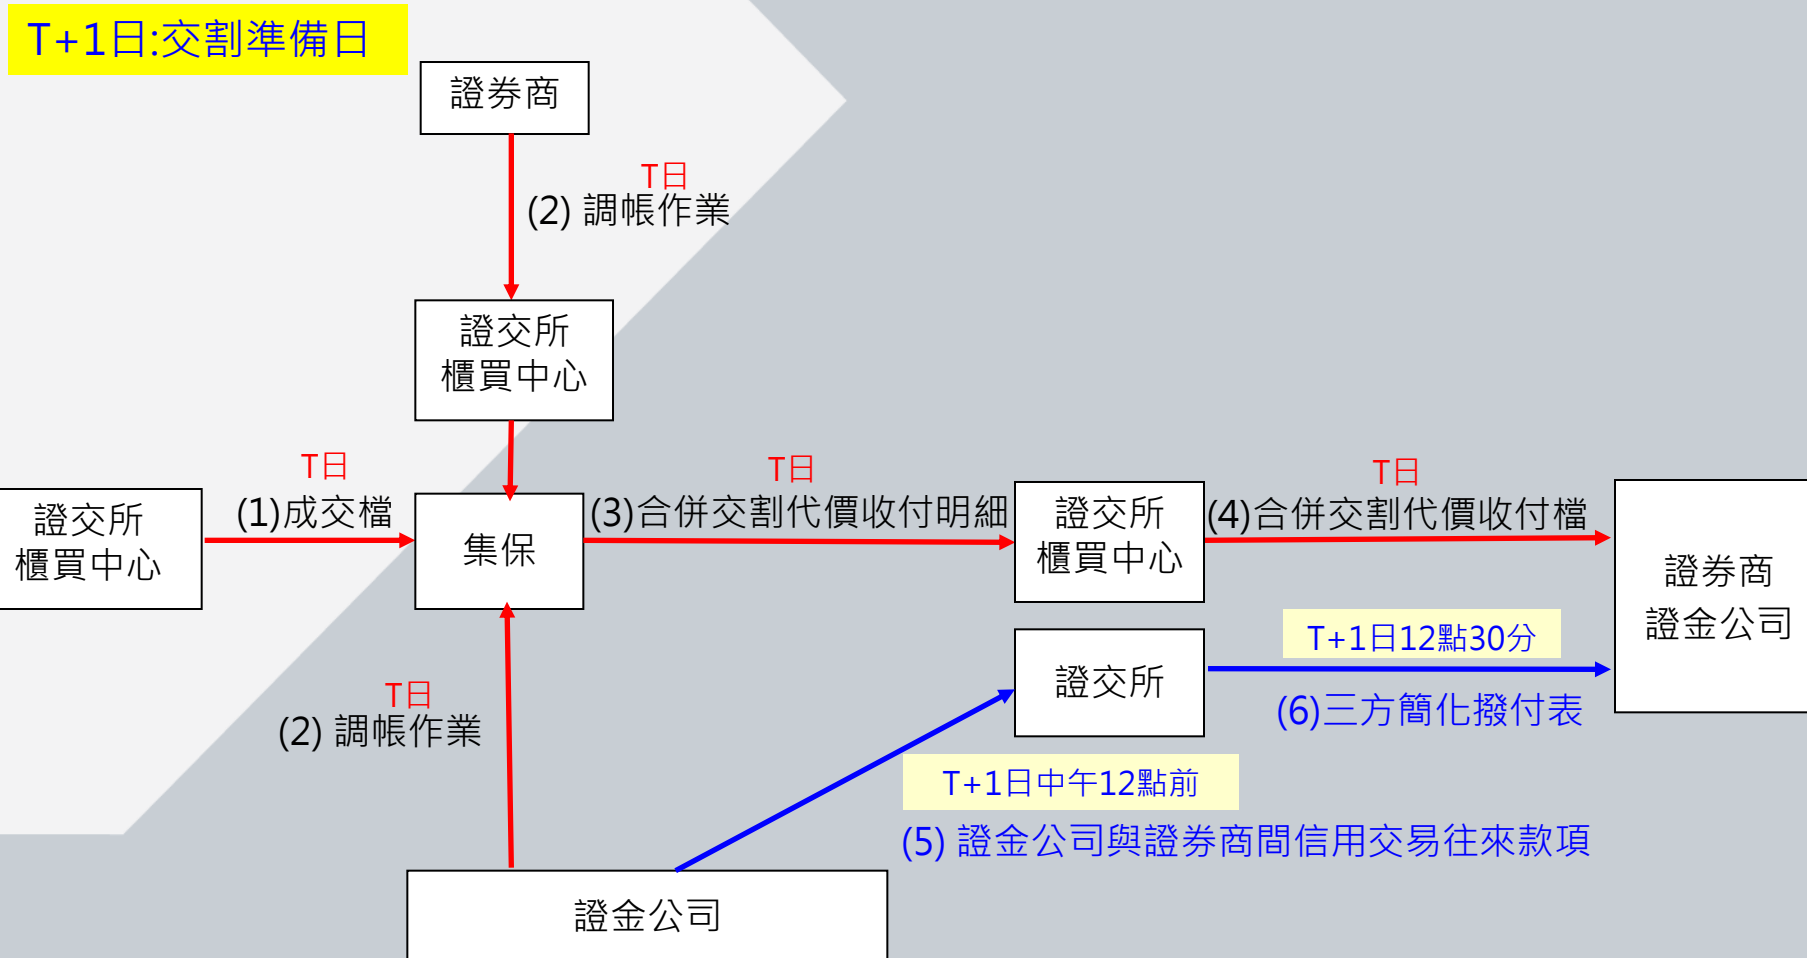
T+1日:交割準備日

證券商

T日
(2) 調帳作業

證交所
櫃買中心

證交所
櫃買中心

T日
(1)成交檔

集保

T日
(3)合併交割代價收付明細

證交所
櫃買中心

T日
(4)合併交割代價收付檔

證券商
證金公司

證交所

T+1日12點30分
(6)三方簡化撥付表

T日
(2) 調帳作業

T+1日中午12點前
(5) 證金公司與證券商間信用交易往來款項

證金公司